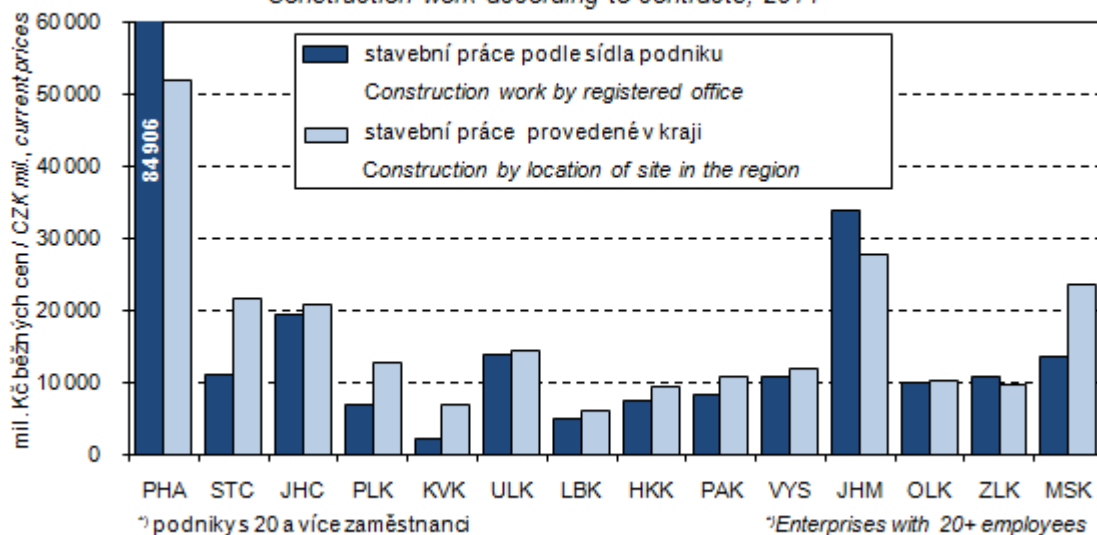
Construction work according to contracts, 2011

stavební práce podle sídla podniku
Construction work by registered office
stavební práce provedené v kraji
Construction by location of site in the region

mil. Kč běžných cen / CZK mil, current prices

60 000
50 000
40 000
30 000
20 000
10 000
0

84 906

PHA STC JHC PLK KVK ULK LBK HKK PAK VYS JHM OLK ZLK MSK

*) podniky s 20 a více zaměstnanci
*)Enterprises with 20+ employees